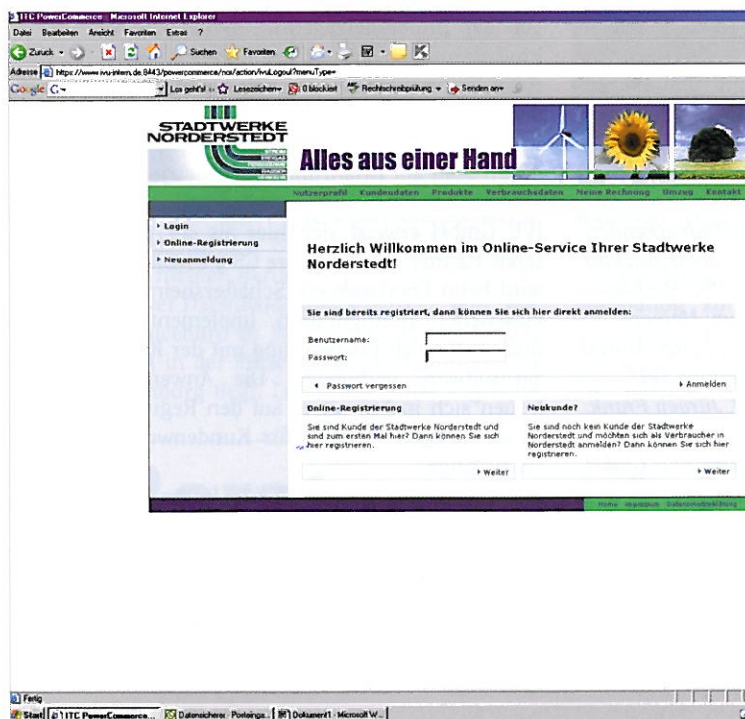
ITC PowerCommerce - Microsoft Internet Explorer

Datei Bearbeiten Ansicht Favoriten Extras ?

Zurück Suchen Favoriten

Adresse https://www.ivu-intern.de:8443/powercommerce/ncs/action/ivuLogout?menuType=

Google G- Los geht's Lesezeichen 0 blockiert Rechtschreibprüfung Senden an

STADTWERKE NORDERSTEDT

Alles aus einer Hand

Nutzerprofil Kundendaten Produkte Verbrauchsdaten Meine Rechnung Umzug Kontakt

▸ Login
▸ Online-Registrierung
▸ Neuanmeldung

Herzlich Willkommen im Online-Service Ihrer Stadtwerke Norderstedt!

Sie sind bereits registriert, dann können Sie sich hier direkt anmelden:

Benutzername:
Passwort:

◂ Passwort vergessen

▸ Anmelden

Online-Registrierung

Sie sind Kunde der Stadtwerke Norderstedt und sind zum ersten Mal hier? Dann können Sie sich hier registrieren.

▸ Weiter

Neukunde?

Sie sind noch kein Kunde der Stadtwerke Norderstedt und möchten sich als Verbraucher in Norderstedt anmelden? Dann können Sie sich hier registrieren.

▸ Weiter

Home Impressum Datenschutzerklärung

Fertig

Start ITC PowerCommerce... Datensicherer - Posteinga... Dokument1 - Microsoft W...